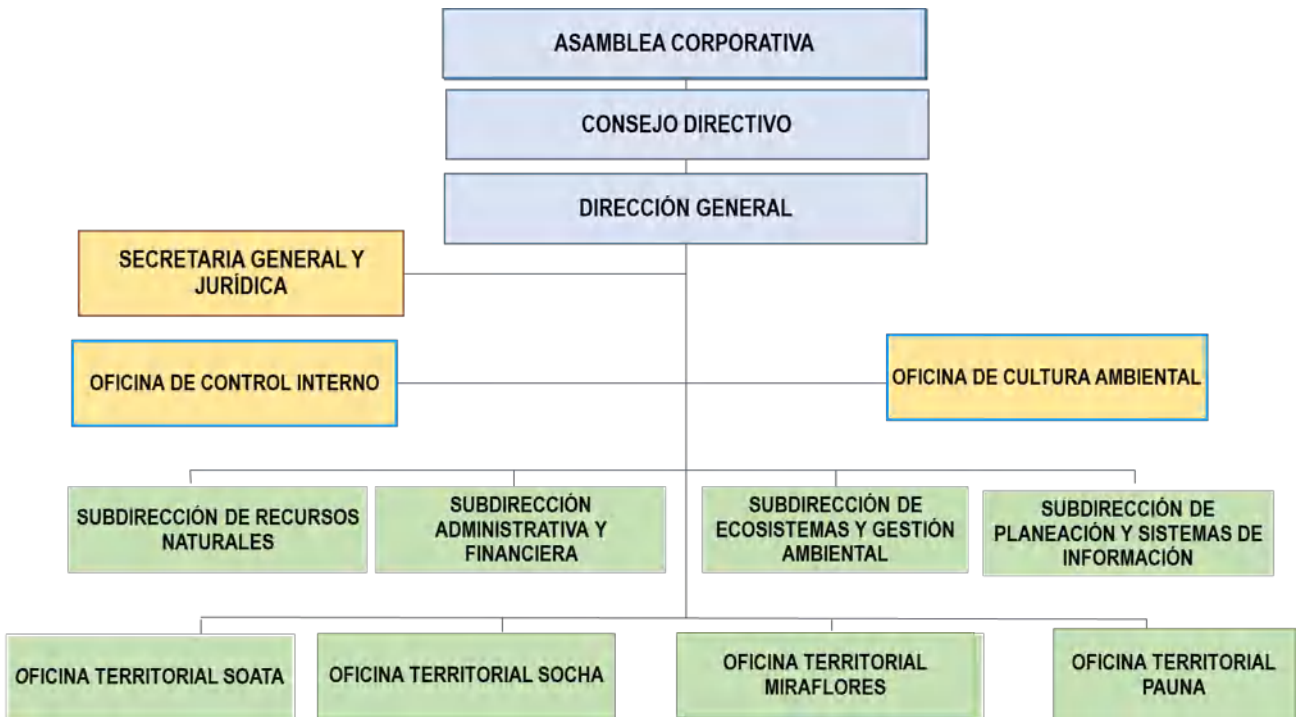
ASAMBLEA CORPORATIVA

CONSEJO DIRECTIVO

DIRECCIÓN GENERAL

SECRETARIA GENERAL Y JURÍDICA

OFICINA DE CONTROL INTERNO

OFICINA DE CULTURA AMBIENTAL

SUBDIRECCIÓN DE RECURSOS NATURALES

SUBDIRECCIÓN ADMINISTRATIVA Y FINANCIERA

SUBDIRECCIÓN DE ECOSISTEMAS Y GESTIÓN AMBIENTAL

SUBDIRECCIÓN DE PLANEACIÓN Y SISTEMAS DE INFORMACIÓN

OFICINA TERRITORIAL SOATA

OFICINA TERRITORIAL SOCHA

OFICINA TERRITORIAL MIRAFLORES

OFICINA TERRITORIAL PAUNA